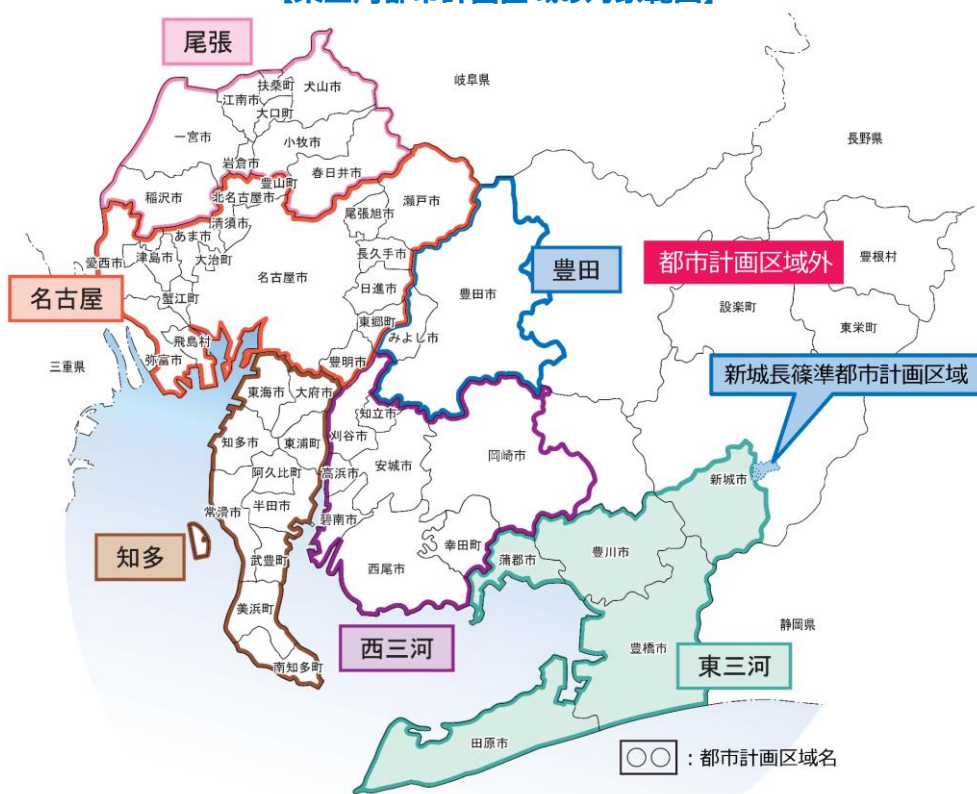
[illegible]

尾張

岐阜県

犬山市
扶桑町
江南市
大口町
一宮市
小牧市
岩倉市
豊山町
春日井市
長野県
稲沢市
北名古屋市
瀬戸市
清須市
尾張旭市
あま市
愛西市
津島市
大治町
長久手市
豊田
都市計画区域外
豊根村
名古屋市
名古屋
蟹江町
日進市
豊田市
設楽町
東郷町
飛島村
みよし市
東栄町
弥富市
三重県
豊明市
新城長篠準都市計画区域
東海市
大府市
知立市
刈谷市
知多市
東浦町
岡崎市
新城市
阿久比町
高浜市
安城市
半田市
常滑市
碧南市
幸田町
知多
蒲郡市
豊川市
武豊町
西尾市
美浜町
静岡県
西三河
豊橋市
東三河
南知多町
田原市

○○ : 都市計画区域名